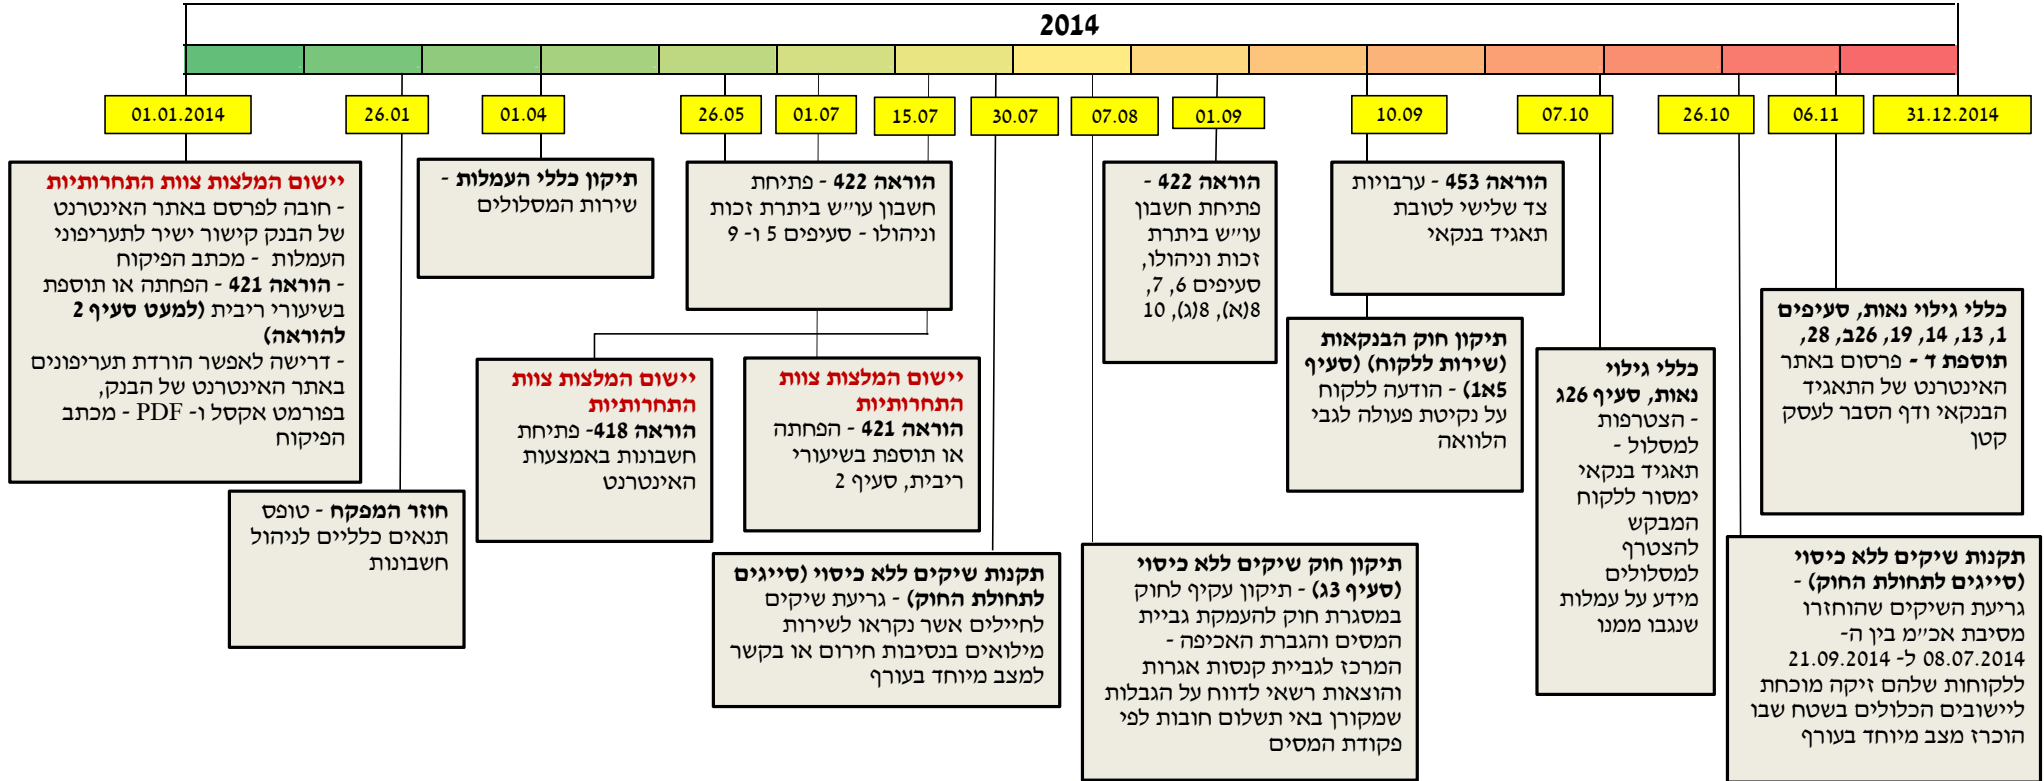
2014

01.01.2014 | 26.01 | 01.04 | 26.05 | 01.07 | 15.07 | 30.07 | 07.08 | 01.09 | 10.09 | 07.10 | 26.10 | 06.11 | 31.12.2014

יישום המלצות צוות התחרותיות
- חובה לפרסם באתר האינטרנט של הבנק קישור ישיר לתעריפוני העמלות - מכתב הפיקוח
- הוראה 421 - הפחתה או תוספת בשיעורי ריבית (למעט סעיף 2 להוראה)
- דרישה לאפשר הורדת תעריפונים באתר האינטרנט של הבנק, בפורמט אקסל ו- PDF - מכתב הפיקוח

חוזר המפקח - טופס תנאים כלליים לניהול חשבונות

תיקון כללי העמלות - שירות המסלולים

יישום המלצות צוות התחרותיות
הוראה 418- פתיחת חשבונות באמצעות האינטרנט

הוראה 422 - פתיחת חשבון עו״ש ביתרת זכות וניהולו - סעיפים 5 ו- 9

יישום המלצות צוות התחרותיות
הוראה 421 - הפחתה או תוספת בשיעורי ריבית, סעיף 2

תקנות שיקים ללא כיסוי (סייגים לתחולת החוק) - גריעת שיקים לחיילים אשר נקראו לשירות מילואים בנסיבות חירום או בקשר למצב מיוחד בעורף

הוראה 422 - פתיחת חשבון עו״ש ביתרת זכות וניהולו, סעיפים 6, 7, 8(א), 8(ג), 10

תיקון חוק שיקים ללא כיסוי (סעיף 3ג) - תיקון עקיף לחוק במסגרת חוק להעמקת גביית המסים והגברת האכיפה - המרכז לגביית קנסות אגרות והוצאות רשאי לדווח על הגבלות שמקורן באי תשלום חובות לפי פקודת המסים

הוראה 453 - ערבויות צד שלישי לטובת תאגיד בנקאי

תיקון חוק הבנקאות (שירות ללקוח) (סעיף 5א1) - הודעה ללקוח על נקיטת פעולה לגבי הלוואה

כללי גילוי נאות, סעיף 26ג - הצטרפות למסלול - תאגיד בנקאי ימסור ללקוח המבקש להצטרף למסלולים מידע על עמלות שנגבו ממנו

תקנות שיקים ללא כיסוי (סייגים לתחולת החוק) - גריעת השיקים שהוחזרו מסיבת אכ״מ בין ה- 08.07.2014 ל- 21.09.2014 ללקוחות שלהם זיקה מוכחת ליישובים הכלולים בשטח שבו הוכרז מצב מיוחד בעורף

כללי גילוי נאות, סעיפים 1, 13, 14, 19, 26ב, 28, תוספת ד - פרסום באתר האינטרנט של התאגיד הבנקאי ודף הסבר לעסק קטן